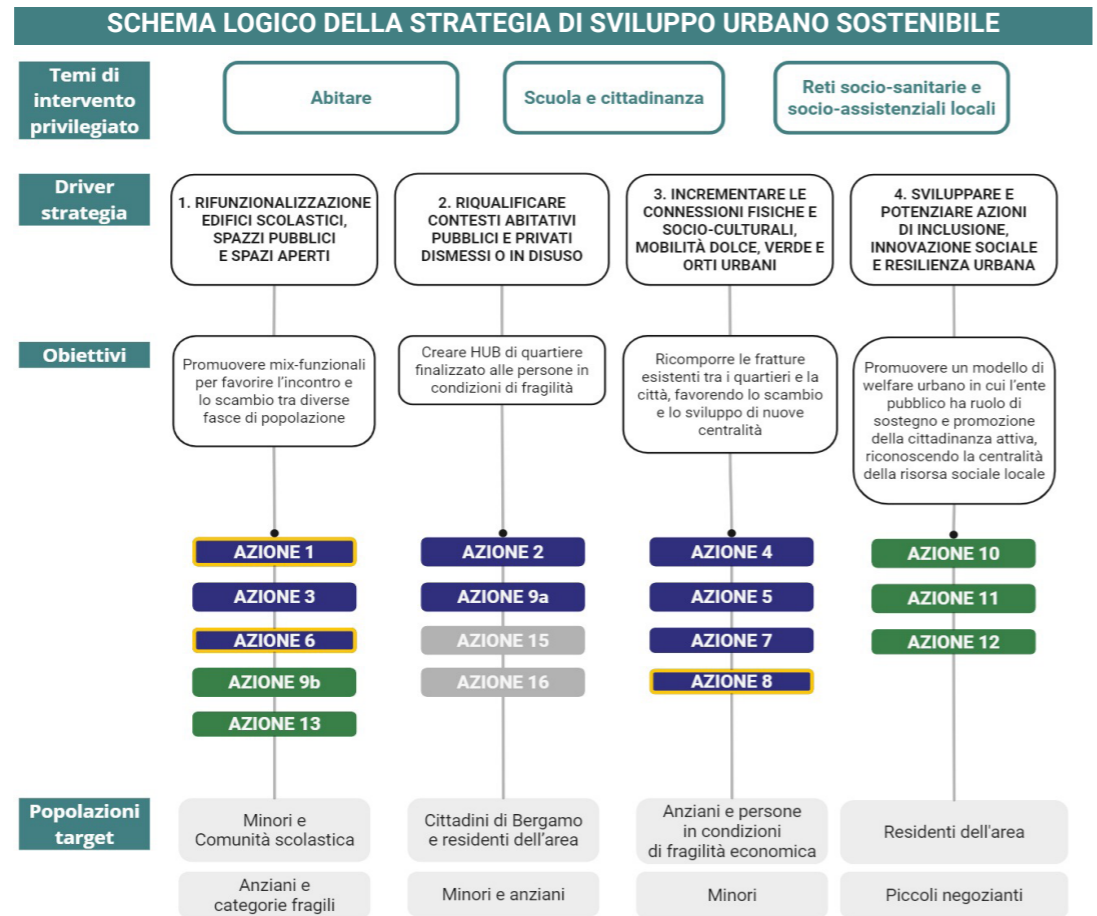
SCHEMA LOGICO DELLA STRATEGIA DI SVILUPPO URBANO SOSTENIBILE

Temi di intervento privilegiato

Abitare

Scuola e cittadinanza

Reti socio-sanitarie e socio-assistenziali locali

Driver strategia

1. RIFUNZIONALIZZAZIONE EDIFICI SCOLASTICI, SPAZZI PUBBLICI E SPAZI APERTI

2. RIQUALIFICARE CONTESTI ABITATIVI PUBBLICI E PRIVATI DISMESSI O IN DISUSO

3. INCREMENTARE LE CONNESSIONI FISICHE E SOCIO-CULTURALI, MOBILITÀ DOLCE, VERDE E ORTI URBANI

4. SVILUPPARE E POTENZIARE AZIONI DI INCLUSIONE, INNOVAZIONE SOCIALE E RESILIENZA URBANA

Obiettivi

Promuovere mix-funzionali per favorire l'incontro e lo scambio tra diverse fasce di popolazione

Creare HUB di quartiere finalizzato alle persone in condizioni di fragilità

Ricomporre le fratture esistenti tra i quartieri e la città, favorendo lo scambio e lo sviluppo di nuove centralità

Promuovere un modello di welfare urbano in cui l'ente pubblico ha ruolo di sostegno e promozione della cittadinanza attiva, riconoscendo la centralità della risorsa sociale locale

AZIONE 1
AZIONE 3
AZIONE 6
AZIONE 9b
AZIONE 13

AZIONE 2
AZIONE 9a
AZIONE 15
AZIONE 16

AZIONE 4
AZIONE 5
AZIONE 7
AZIONE 8

AZIONE 10
AZIONE 11
AZIONE 12

Popolazioni target

Minori e Comunità scolastica

Cittadini di Bergamo e residenti dell'area

Anziani e persone in condizioni di fragilità economica

Residenti dell'area

Anziani e categorie fragili

Minori e anziani

Minori

Piccoli negozianti